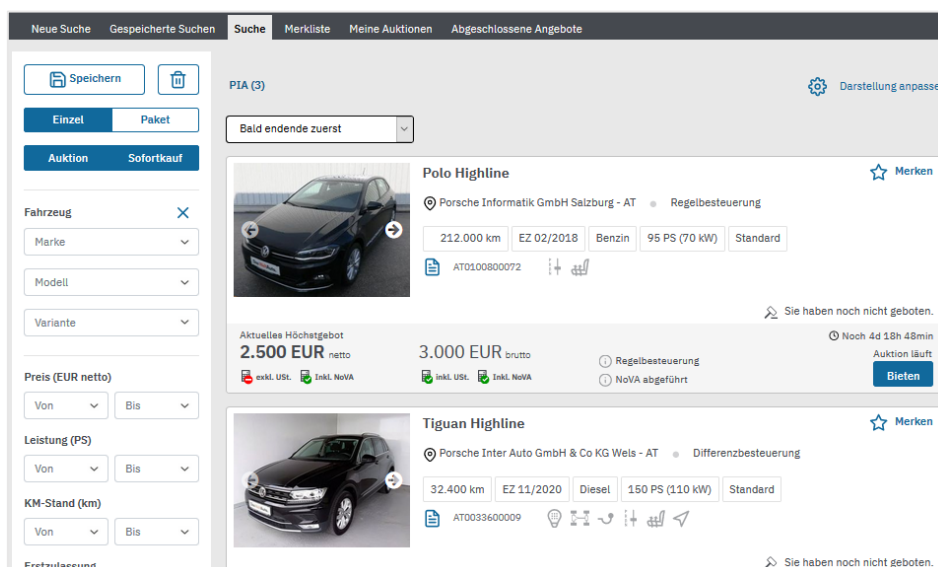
Neue Suche Gespeicherte Suchen Suche Merkliste Meine Auktionen Abgeschlossene Angebote

Speichern

Einzel Paket

Auktion Sofortkauf

Fahrzeug

Marke

Modell

Variante

Preis (EUR netto)

Von Bis

Leistung (PS)

Von Bis

KM-Stand (km)

Von Bis

Erstzulassung

PIA (3)

Darstellung anpasse

Bald endende zuerst

Polo Highline

Merken

Porsche Informatik GmbH Salzburg - AT Regelbesteuerung

212.000 km EZ 02/2018 Benzin 95 PS (70 kW) Standard

AT0100800072

Sie haben noch nicht geboten.

Aktuelles Höchstgebot

2.500 EUR netto

exkl. USt. Inkl. NoVA

3.000 EUR brutto

inkl. USt. Inkl. NoVA

Regelbesteuerung

NoVA abgeführt

Noch 4d 18h 48min

Auktion läuft

Bieten

Tiguan Highline

Merken

Porsche Inter Auto GmbH & Co KG Wels - AT Differenzbesteuerung

32.400 km EZ 11/2020 Diesel 150 PS (110 kW) Standard

AT0033600009

Sie haben noch nicht geboten.